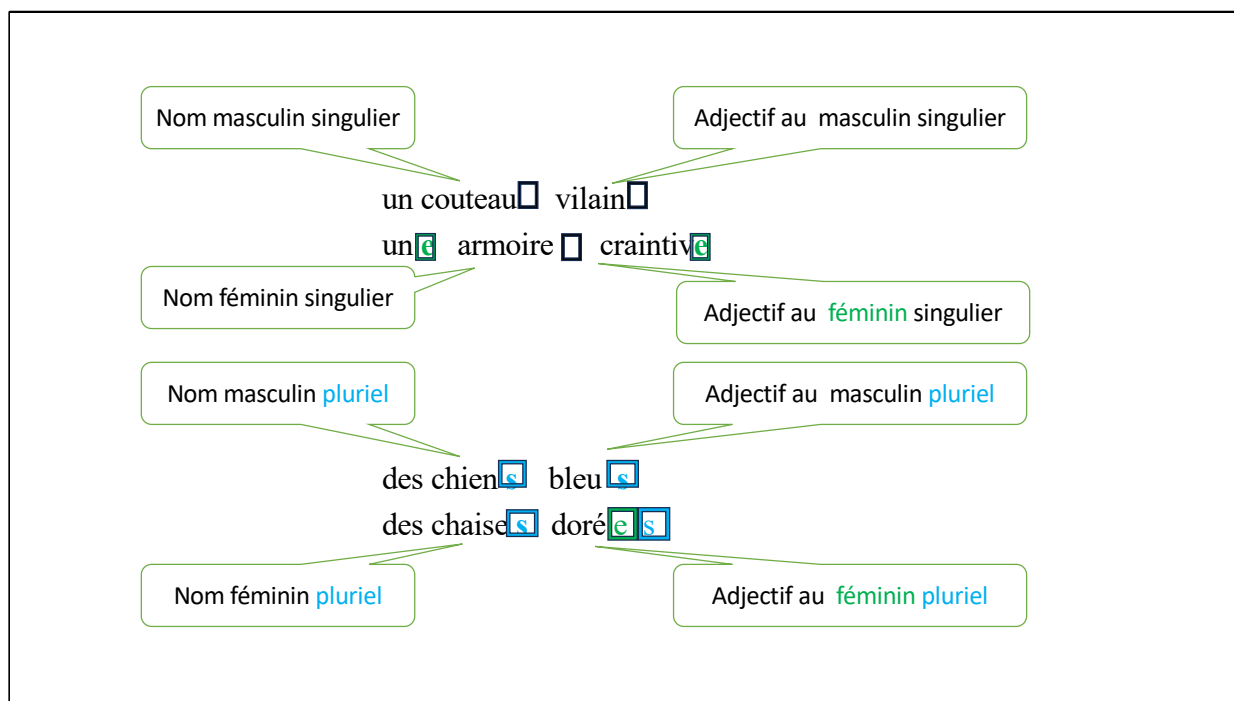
Nom masculin singulier

Adjectif au masculin singulier

un couteau vilain

une armoire craintive

Nom féminin singulier

Adjectif au féminin singulier

Nom masculin pluriel

Adjectif au masculin pluriel

des chiens bleus

des chaises dorées

Nom féminin pluriel

Adjectif au féminin pluriel